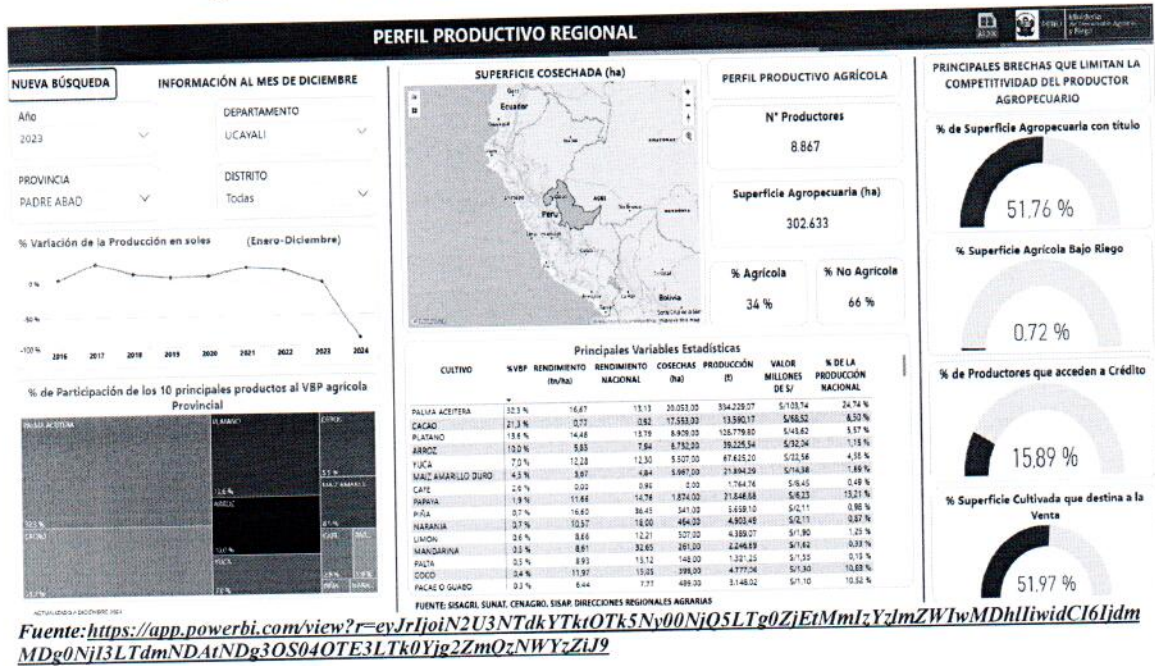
PERFIL PRODUCTIVO REGIONAL

NUEVA BÚSQUEDA

INFORMACIÓN AL MES DE DICIEMBRE

Año
2023

DEPARTAMENTO
UCAYALI

PROVINCIA
PADRE ABAD

DISTRITO
Todas

% Variación de la Producción en soles (Enero-Diciembre)

0 %
-50 %
-100 %
2016 2017 2018 2019 2020 2021 2022 2023 2024

% de Participación de los 10 principales productos al VBP agrícola Provincial

PALMA ACEITERA
PLATANO
CACAO
ARROZ
YUCA
MAIZ AMARILLO DURO

SUPERFICIE COSECHADA (ha)

Ecuador
Peru
Bolivia

PERFIL PRODUCTIVO AGRÍCOLA

N° Productores
8.867

Superficie Agropecuaria (ha)
302.633

% Agrícola
34 %

% No Agrícola
66 %

Principales Variables Estadísticas

| CULTIVO | %VBP | RENDIMIENTO (tn/ha) | RENDIMIENTO NACIONAL | COSECHAS (ha) | PRODUCCIÓN (t) | VALOR MILLONES DE S/ | % DE LA PRODUCCIÓN NACIONAL |
|---|---|---|---|---|---|---|---|
| PALMA ACEITERA | 32,3 % | 16,67 | 13,13 | 20.053,00 | 334.229,07 | S/103,74 | 24,74 % |
| CACAO | 21,3 % | 0,77 | 0,92 | 17.553,00 | 13.590,17 | S/68,52 | 8,50 % |
| PLATANO | 13,6 % | 14,46 | 13,19 | 8.909,00 | 128.779,80 | S/43,62 | 5,57 % |
| ARROZ | 10,0 % | 5,85 | 7,64 | 6.752,00 | 39.225,54 | S/32,04 | 1,15 % |
| YUCA | 7,0 % | 12,28 | 12,30 | 5.507,00 | 67.625,20 | S/22,56 | 4,38 % |
| MAIZ AMARILLO DURO | 4,5 % | 3,67 | 4,84 | 5.967,00 | 21.894,29 | S/14,38 | 1,89 % |
| CAFE | 2,6 % | 0,00 | 0,86 | 0,00 | 1.764,76 | S/8,45 | 0,48 % |
| PAPAYA | 1,9 % | 11,66 | 14,78 | 1.874,00 | 21.848,68 | S/6,23 | 13,21 % |
| PIÑA | 0,7 % | 16,60 | 36,45 | 341,00 | 5.659,10 | S/2,11 | 0,98 % |
| NARANJA | 0,7 % | 10,57 | 18,00 | 464,00 | 4.903,45 | S/2,11 | 0,67 % |
| LIMON | 0,6 % | 8,66 | 12,21 | 507,00 | 4.389,07 | S/1,90 | 1,25 % |
| MANDARINA | 0,5 % | 8,61 | 32,65 | 261,00 | 2.246,13 | S/1,62 | 0,33 % |
| PALTA | 0,5 % | 8,93 | 15,12 | 148,00 | 1.321,25 | S/1,55 | 0,15 % |
| COCO | 0,4 % | 11,97 | 15,05 | 399,00 | 4.777,06 | S/1,30 | 10,63 % |
| PACAE O GUABO | 0,3 % | 6,44 | 7,77 | 489,00 | 3.148,02 | S/1,10 | 10,52 % |

FUENTE: SISAGRI, SUNAT, CENAGRO, SISAP, DIRECCIONES REGIONALES AGRARIAS

PRINCIPALES BRECHAS QUE LIMITAN LA COMPETITIVIDAD DEL PRODUCTOR AGROPECUARIO

% de Superficie Agropecuaria con título
51,76 %

% Superficie Agrícola Bajo Riego
0,72 %

% de Productores que acceden a Crédito
15,89 %

% Superficie Cultivada que destina a la Venta
51,97 %

Fuente: https://app.powerbi.com/view?r=eyJrIjoiN2U3NTdkYTktOTk5Ny00NjQ5LTg0ZjEtMmIzYzlmZWIwMDhlIiwidCI6Ijdm MDg0NjI3LTdmNDAtNDg3OS04OTE3LTk0Yjg2ZmQzNWYzZiJ9